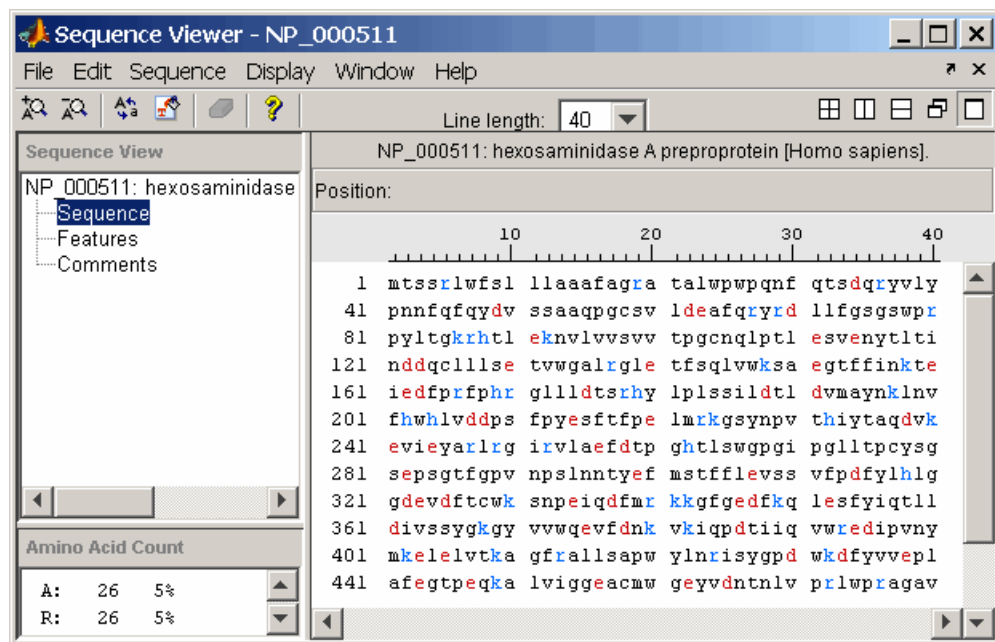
Sequence Viewer - NP_000511

File Edit Sequence Display Window Help

Line length: 40

Sequence View

NP_000511: hexosaminidase
Sequence
Features
Comments

Amino Acid Count

| A: | 26 | 5% |
|---|---|---|
| R: | 26 | 5% |

NP_000511: hexosaminidase A preproprotein [Homo sapiens].

Position:

10 20 30 40

1 mtssrlwfsl llaaafagra talwpwpqnf qtsdqryvly
41 pnnfqfqydv ssaaqpgcsv ldeafqryrd llfgsgswpr
81 pyltgkrhtl eknvlvvsvv tpgcnqlptl esvenytlti
121 nddqclllse tvwgalrgle tfsqlvwksa egtffinkte
161 iedfprfphr glllдtsrhy lplssildtl dvmaynklnv
201 fhwhlvddps fpyesftfpe lmrkgsynpv thiytaqdvk
241 evieyarlrg irvlaefdtp ghtlswgpgi pglltpcysg
281 sepsgtfgpv npslnntyef mstfflevss vfpdfylhlg
321 gdevdftcwk snpeiqdfmr kkgfgedfkq lesfyiqtll
361 divssygkgy vvwqevfdnk vkiqpdtiiq vwredipvny
401 mkelelvtka gfrallsapw ylnrisygpd wkdfyvvepl
441 afegtpeqka lviggeacmw geyvdntnlv prlwpragav